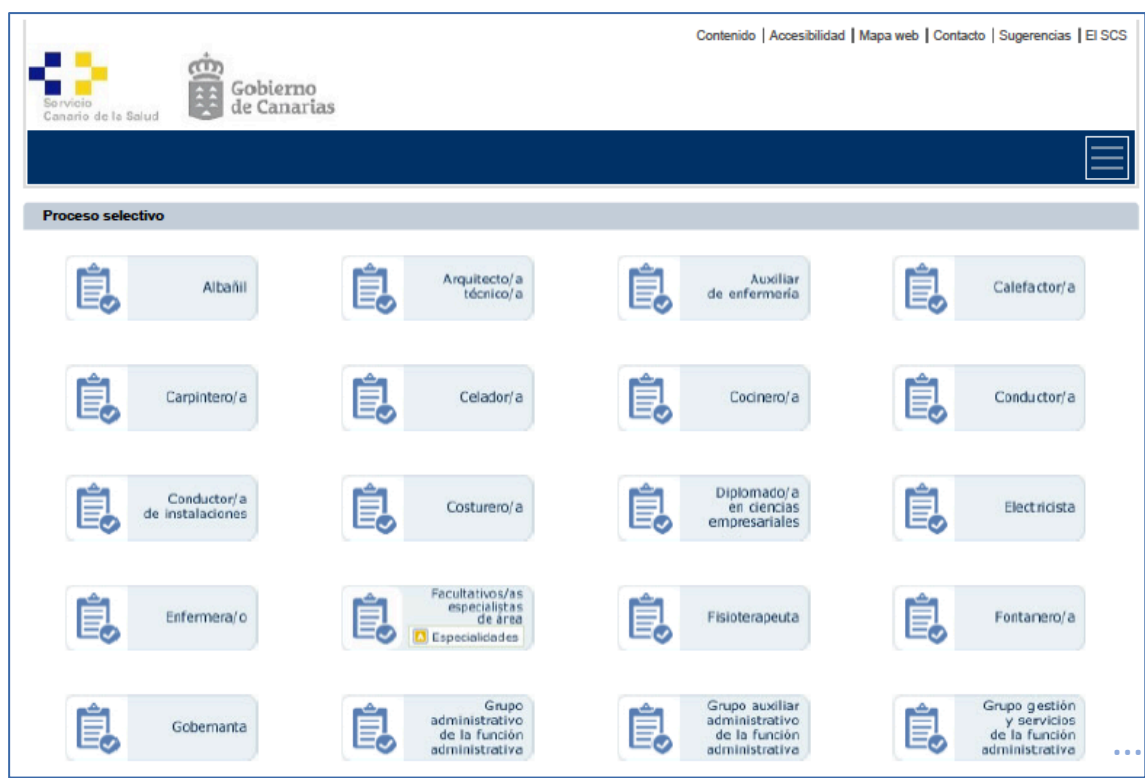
Contenido | Accesibilidad | Mapa web | Contacto | Sugerencias | El SCS

Servicio Canario de la Salud

Gobierno de Canarias

Proceso selectivo

Albañil

Arquitecto/a técnico/a

Auxiliar de enfermería

Calefactor/a

Carpintero/a

Celador/a

Cocinero/a

Conductor/a

Conductor/a de instalaciones

Costurero/a

Diplomado/a en ciencias empresariales

Electricista

Enfermera/o

Facultativos/as especialistas de área

Especialidades

Fisioterapeuta

Fontanero/a

Gobernanta

Grupo administrativo de la función administrativa

Grupo auxiliar administrativo de la función administrativa

Grupo gestión y servicios de la función administrativa